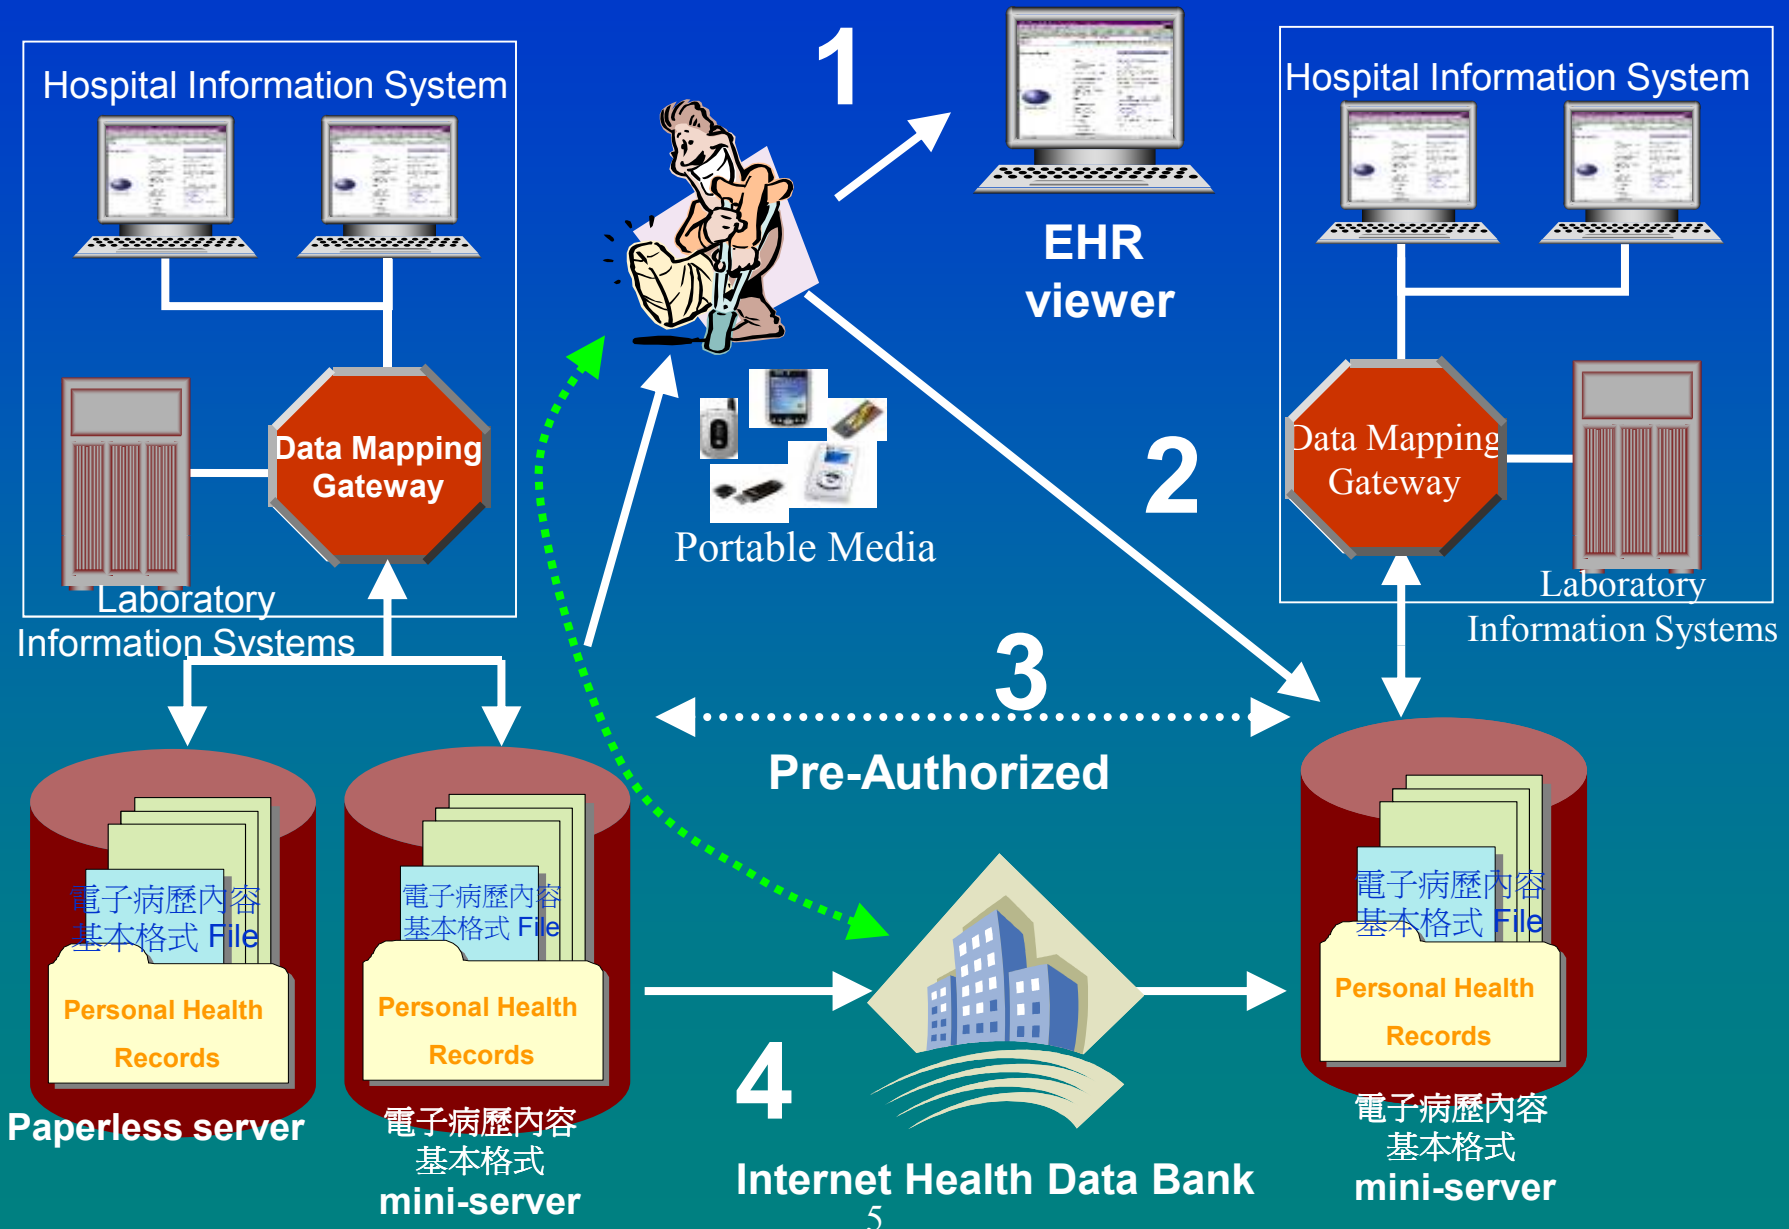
Hospital Information System

Data Mapping Gateway

Laboratory Information Systems

1

EHR viewer

Portable Media

2

Hospital Information System

Data Mapping Gateway

Laboratory Information Systems

3

Pre-Authorized

電子病歷內容 基本格式 File

Personal Health Records

Paperless server

電子病歷內容 基本格式 File

Personal Health Records

電子病歷內容 基本格式 mini-server

4

Internet Health Data Bank

電子病歷內容 基本格式 File

Personal Health Records

電子病歷內容 基本格式 mini-server

5